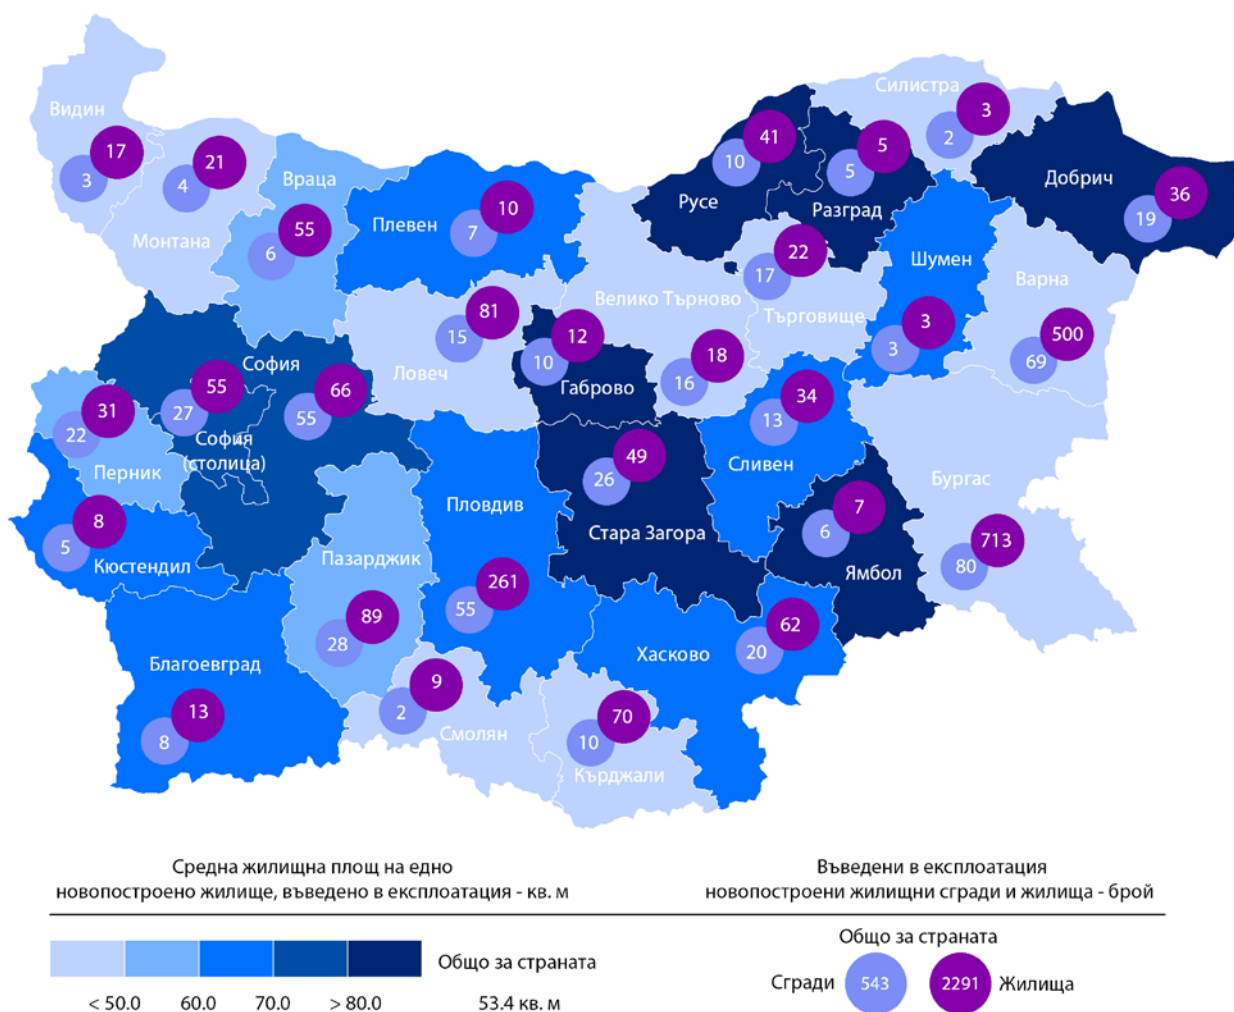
Видин
3
17
4
21
Монтана
Враца
6
55
Плевен
7
10
Силистра
2
3
10
41
Русе
5
5
Разград
Добрич
19
36
Шумен
Варна
69
500
17
22
Търговище
3
3
Велико Търново
Ловеч
15
81
10
12
Габрово
16
18
София
27
55
55
66
София (столица)
22
31
Перник
5
8
Кюстендил
Пловдив
55
261
26
49
Стара Загора
13
34
Сливен
6
7
Ямбол
Бургас
80
713
Пазарджик
28
89
Благоевград
8
13
2
9
Смолян
10
70
Кърджали
Хасково
20
62

Средна жилищна площ на едно новопостроено жилище, въведено в експлоатация - кв. м

Въведени в експлоатация новопостроени жилищни сгради и жилища - брой

< 50.0
60.0
70.0
> 80.0
Общо за страната
53.4 кв. м

Общо за страната
Сгради
543
2291
Жилища